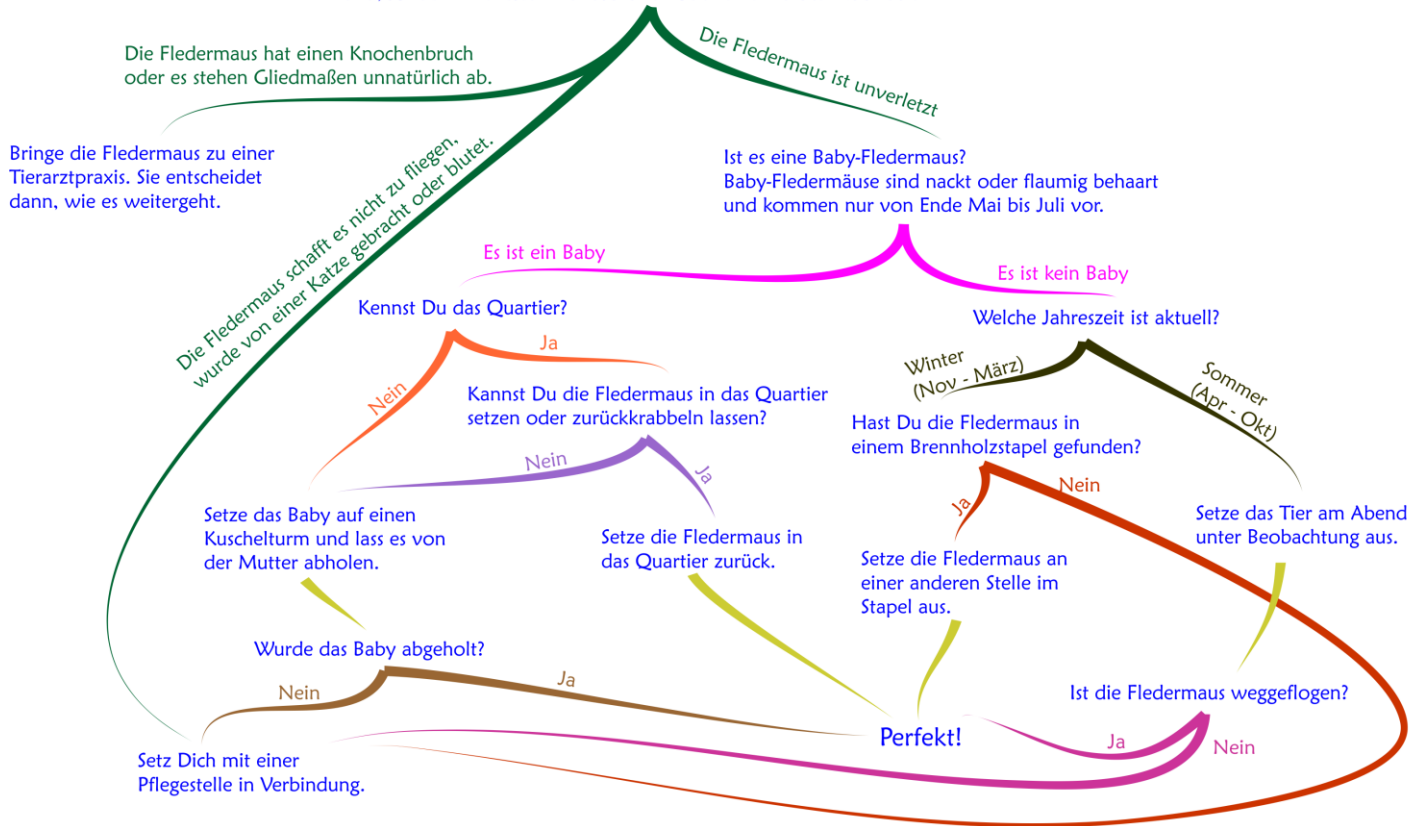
Die Fledermaus hat einen Knochenbruch oder es stehen Gliedmaßen unnatürlich ab.

Die Fledermaus ist unverletzt

Bringe die Fledermaus zu einer Tierarztpraxis. Sie entscheidet dann, wie es weitergeht.

Die Fledermaus schafft es nicht zu fliegen, wurde von einer Katze gebracht oder blutet.

Ist es eine Baby-Fledermaus? Baby-Fledermäuse sind nackt oder flaumig behaart und kommen nur von Ende Mai bis Juli vor.

Es ist ein Baby

Es ist kein Baby

Kennst Du das Quartier?

Welche Jahreszeit ist aktuell?

Ja

Nein

Kannst Du die Fledermaus in das Quartier setzen oder zurückkrabbeln lassen?

Winter (Nov - März)

Sommer (Apr - Okt)

Hast Du die Fledermaus in einem Brennholzstapel gefunden?

Nein

Ja

Nein

Ja

Setze das Baby auf einen Kuschelturm und lass es von der Mutter abholen.

Setze die Fledermaus in das Quartier zurück.

Setze die Fledermaus an einer anderen Stelle im Stapel aus.

Setze das Tier am Abend unter Beobachtung aus.

Wurde das Baby abgeholt?

Nein

Ja

Ist die Fledermaus weggeflogen?

Perfekt!

Ja

Nein

Setz Dich mit einer Pflegestelle in Verbindung.